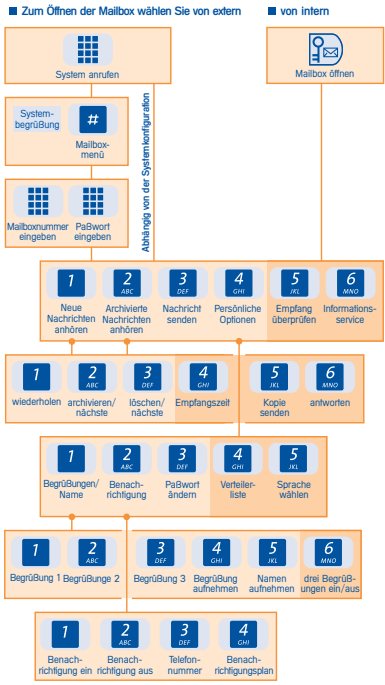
■ Zum Öffnen der Mailbox wählen Sie von extern

■ von intern

System anrufen

Mailbox öffnen

Systembegrüßung

#

Mailboxmenü

Abhängig von der Systemkonfiguration

Mailboxnummer eingeben

Paßwort eingeben

1 Neue Nachrichten anhören

2 ABC Archivierte Nachrichten anhören

3 DEF Nachricht senden

4 GHI Persönliche Optionen

5 JKL Empfang überprüfen

6 MNO Informationsservice

1 wiederholen

2 ABC archivieren/nächste

3 DEF löschen/nächste

4 GHI Empfangszeit

5 JKL Kopie senden

6 MNO antworten

1 Begrüßungen/Name

2 ABC Benachrichtigung

3 DEF Paßwort ändern

4 GHI Verteilerliste

5 JKL Sprache wählen

1 Begrüßung 1

2 ABC Begrüßunge 2

3 DEF Begrüßung 3

4 GHI Begrüßung aufnehmen

5 JKL Namen aufnehmen

6 MNO drei Begrüßungen ein/aus

1 Benachrichtigung ein

2 ABC Benachrichtigung aus

3 DEF Telefonnummer

4 GHI Benachrichtigungsplan